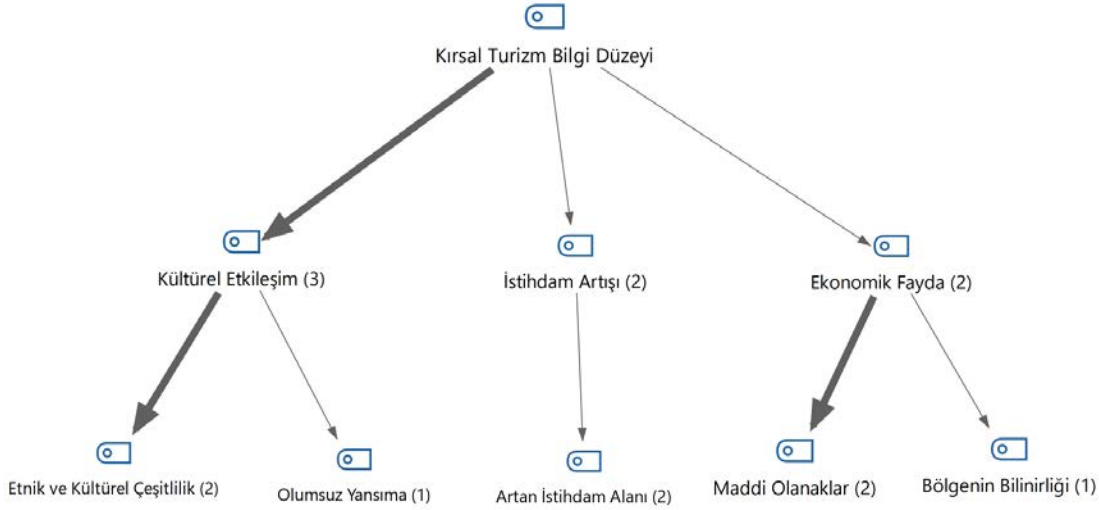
Kırsal Turizm Bilgi Düzeyi

Kültürel Etkileşim (3)

İstihdam Artışı (2)

Ekonomik Fayda (2)

Etnik ve Kültürel Çeşitlilik (2)

Olumsuz Yansıma (1)

Artan İstihdam Alanı (2)

Maddi Olanaklar (2)

Bölgenin Bilinirliği (1)